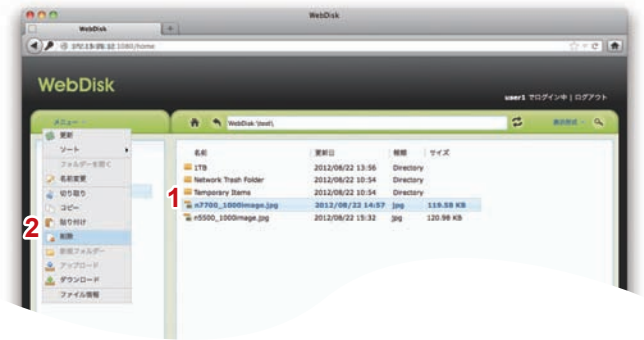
WebDisk

WebDisk

192.168.66.12:1080/home

WebDisk

user1 でログイン中 | ログアウト

メニュー

更新
ソート
フォルダーを開く
名前変更
切り取り
コピー
貼り付け
削除
新規フォルダー
アップロード
ダウンロード
ファイル情報

WebDisk/test/

表示形式

| 名前 | 更新日 | 種類 | サイズ |
|---|---|---|---|
| 1TB | 2012/08/22 13:56 | Directory | |
| Network Trash Folder | 2012/08/22 10:54 | Directory | |
| Temporary Items | 2012/08/22 10:54 | Directory | |
| n7700_1000image.jpg | 2012/08/22 14:57 | jpg | 119.58 KB |
| n5500_1000image.jpg | 2012/08/22 15:32 | jpg | 120.96 KB |

1

2